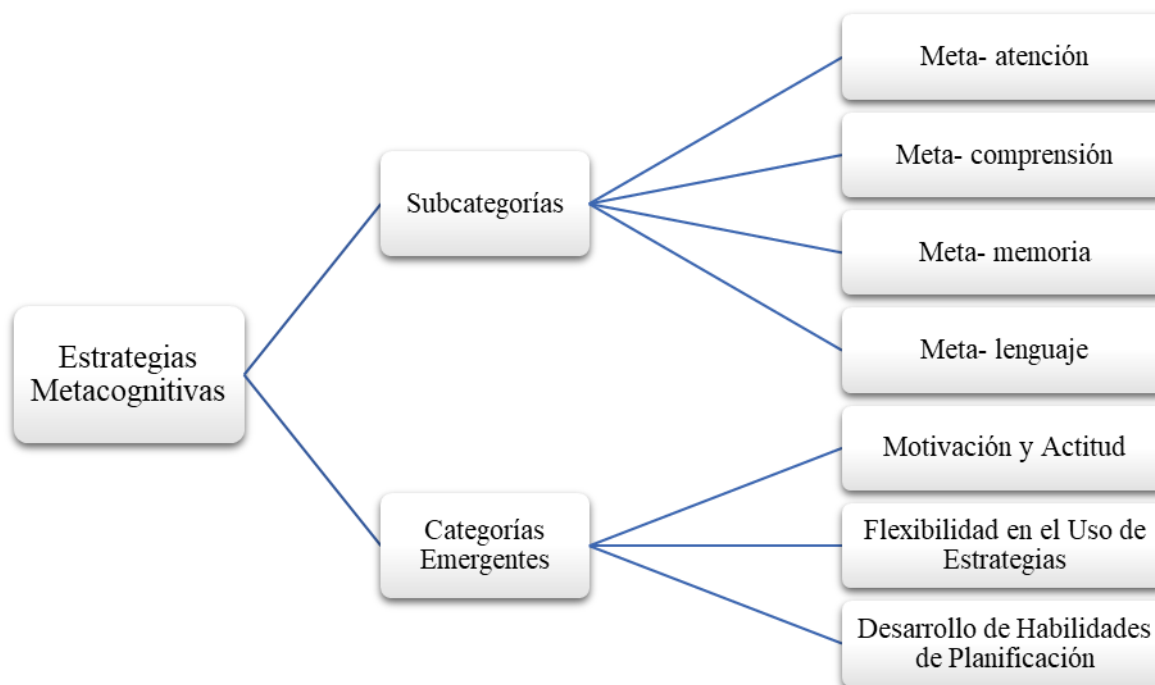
Estrategias Metacognitivas

Subcategorías

Meta- atención

Meta- comprensión

Meta- memoria

Meta- lenguaje

Categorías Emergentes

Motivación y Actitud

Flexibilidad en el Uso de Estrategias

Desarrollo de Habilidades de Planificación